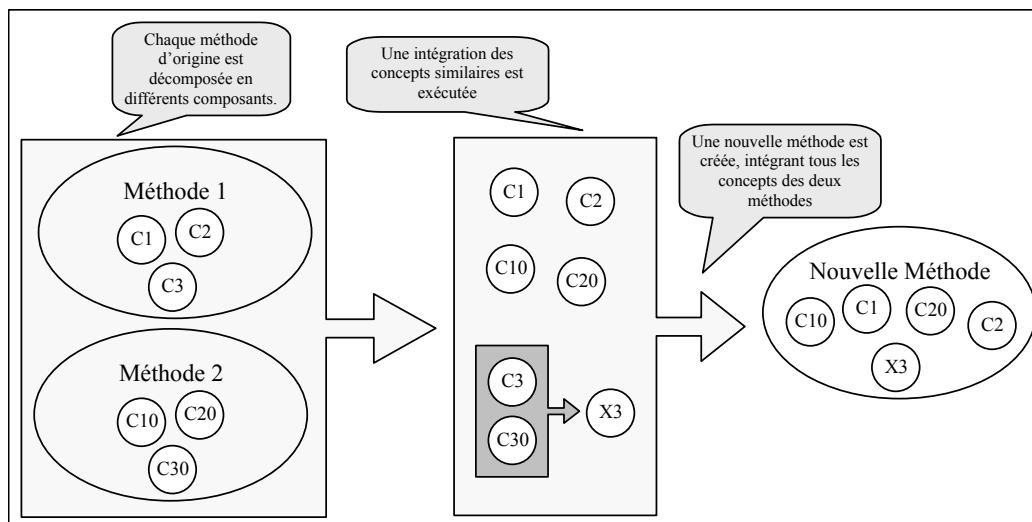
Chaque méthode d'origine est décomposée en différents composants.

Méthode 1

C1 C2

C3

Méthode 2

C10 C20

C30

Une intégration des concepts similaires est exécutée

C1 C2

C10 C20

C3

C30

X3

Une nouvelle méthode est créée, intégrant tous les concepts des deux méthodes

Nouvelle Méthode

C10 C1 C20 C2

X3